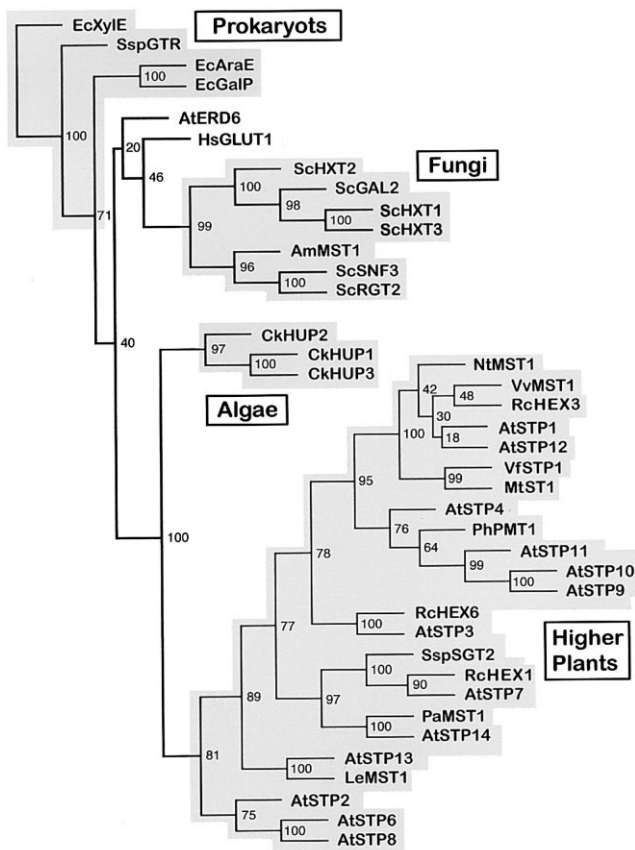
EcXylE
Prokaryots
SspGTR
EcAraE
100
EcGalP
100
AtERD6
20
HsGLUT1
46
Fungi
ScHXT2
100
ScGAL2
98
ScHXT1
100
ScHXT3
99
71
AmMST1
96
ScSNF3
100
ScRGT2
40
CkHUP2
97
CkHUP1
100
CkHUP3
Algae
NtMST1
42
48
VvMST1
RcHEX3
30
100
AtSTP1
18
AtSTP12
VfSTP1
99
MtST1
95
AtSTP4
76
PhPMT1
64
AtSTP11
99
AtSTP10
100
AtSTP9
100
78
RcHEX6
100
AtSTP3
77
Higher Plants
SspSGT2
100
RcHEX1
90
AtSTP7
97
89
PaMST1
100
AtSTP14
81
AtSTP13
100
LeMST1
AtSTP2
75
AtSTP6
100
AtSTP8